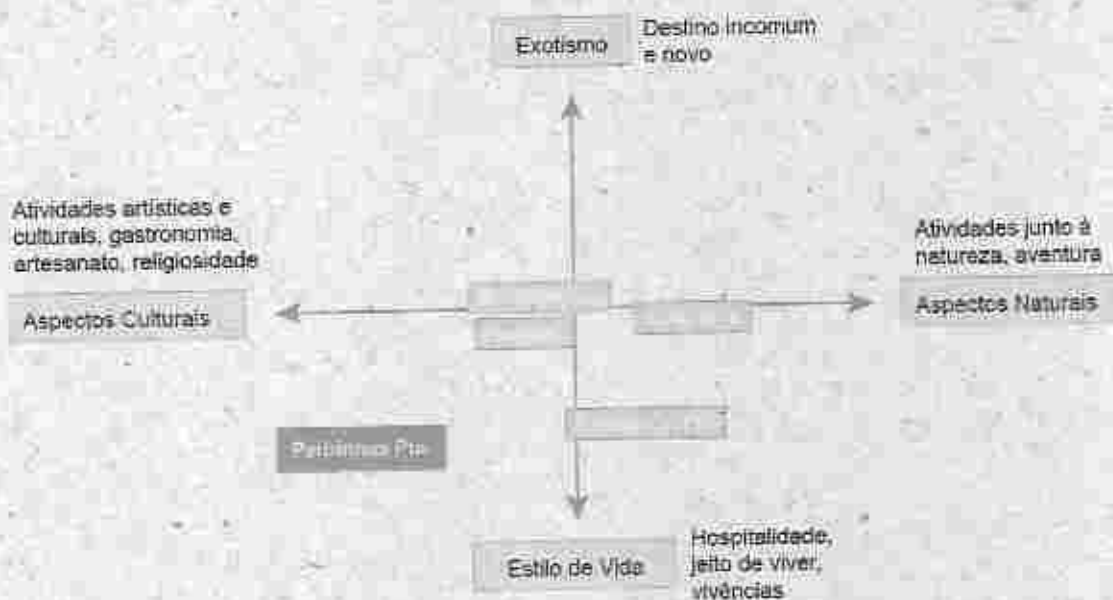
Exotismo

Destino incomum e novo

Atividades artísticas e culturais, gastronomia, artesanato, religiosidade

Aspectos Culturais

Atividades junto à natureza, aventura

Aspectos Naturais

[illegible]

Estilo de Vida

Hospitalidade, jeito de viver, vivências